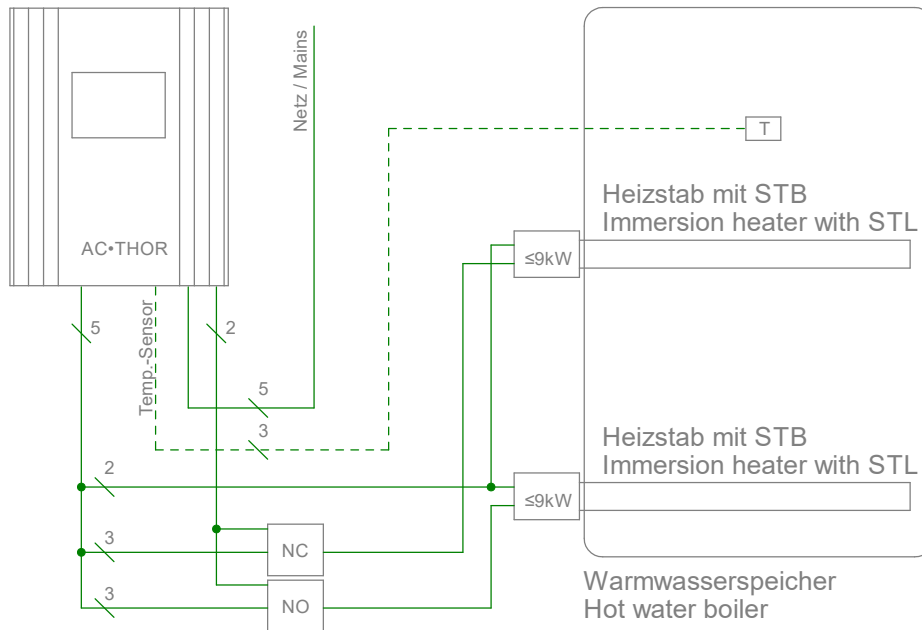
Netz / Mains

T

Heizstab mit STB
Immersion heater with STL

AC•THOR

≤9kW

5

Temp.-Sensor

2

5

3

Heizstab mit STB
Immersion heater with STL

2

≤9kW

3

NC

3

NO

Warmwasserspeicher
Hot water boiler